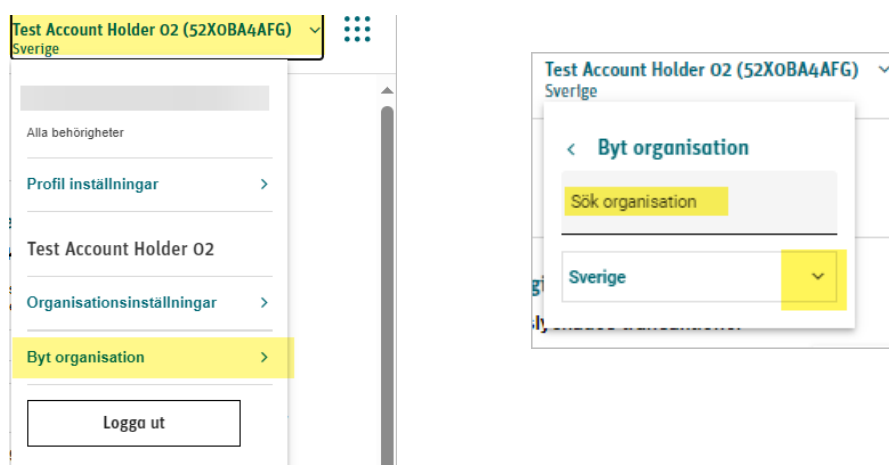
Test Account Holder 02 (52X0BA4AFG)
Sverige

Alla behörigheter

Profil inställningar

Test Account Holder 02

Organisationsinställningar

Byt organisation

Logga ut

Test Account Holder 02 (52X0BA4AFG)
Sverige

Byt organisation

Sök organisation

Sverige